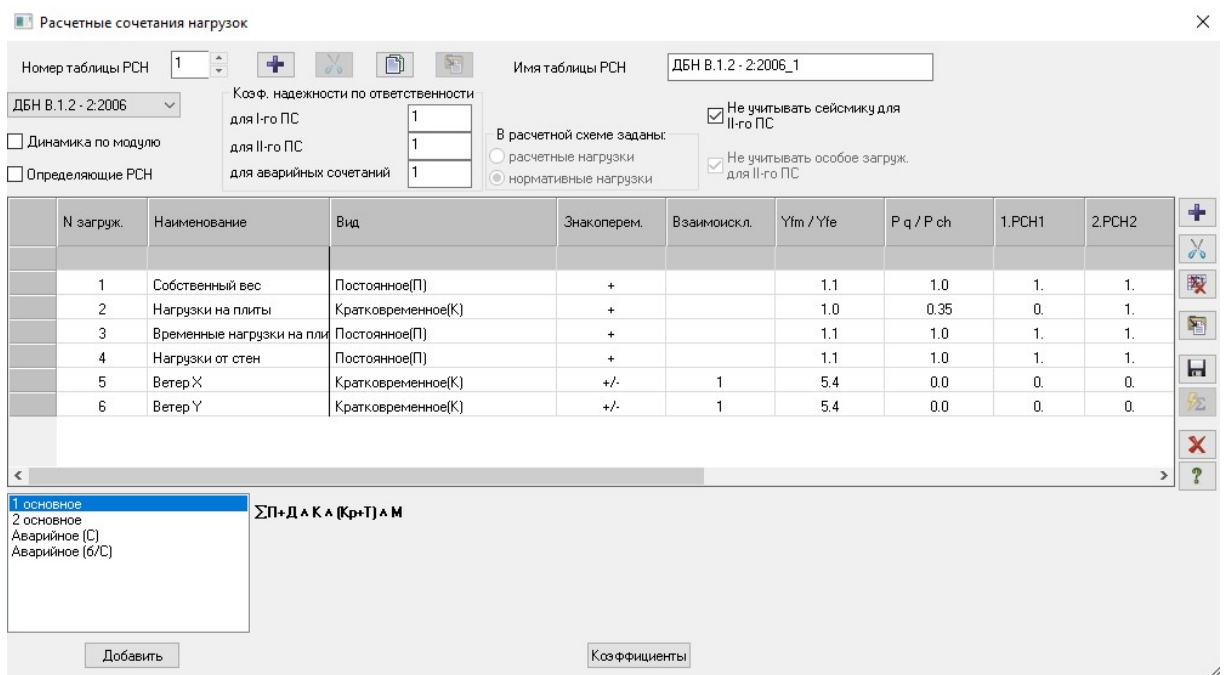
Расчетные сочетания нагрузок

Номер таблицы РСН 1

Имя таблицы РСН ДБН В.1.2 - 2:2006_1

ДБН В.1.2 - 2:2006

Динамика по модулю

Определяющие РСН

Коэф. надежности по ответственности
для I-го ПС 1
для II-го ПС 1
для аварийных сочетаний 1

В расчетной схеме заданы:
расчетные нагрузки
нормативные нагрузки

Не учитывать сейсмику для II-го ПС

Не учитывать особое загруж. для II-го ПС

| | N загруж. | Наименование | Вид | Знакоперем. | Взаимоискл. | Yfm / Yfe | P q / P ch | 1.PCH1 | 2.PCH2 |
|---|---|---|---|---|---|---|---|---|---|
| | | | | | | | | | |
| | 1 | Собственный вес | Постоянное(П) | + | | 1.1 | 1.0 | 1. | 1. |
| | 2 | Нагрузки на плиты | Кратковременное(К) | + | | 1.0 | 0.35 | 0. | 1. |
| | 3 | Временные нагрузки на пли | Постоянное(П) | + | | 1.1 | 1.0 | 1. | 1. |
| | 4 | Нагрузки от стен | Постоянное(П) | + | | 1.1 | 1.0 | 1. | 1. |
| | 5 | Ветер X | Кратковременное(К) | +/- | 1 | 5.4 | 0.0 | 0. | 0. |
| | 6 | Ветер Y | Кратковременное(К) | +/- | 1 | 5.4 | 0.0 | 0. | 0. |

1 основное
2 основное
Аварийное (С)
Аварийное (б/С)

∑П+Д ∧ К ∧ (Кр+Т) ∧ М

Добавить

Коэффициенты